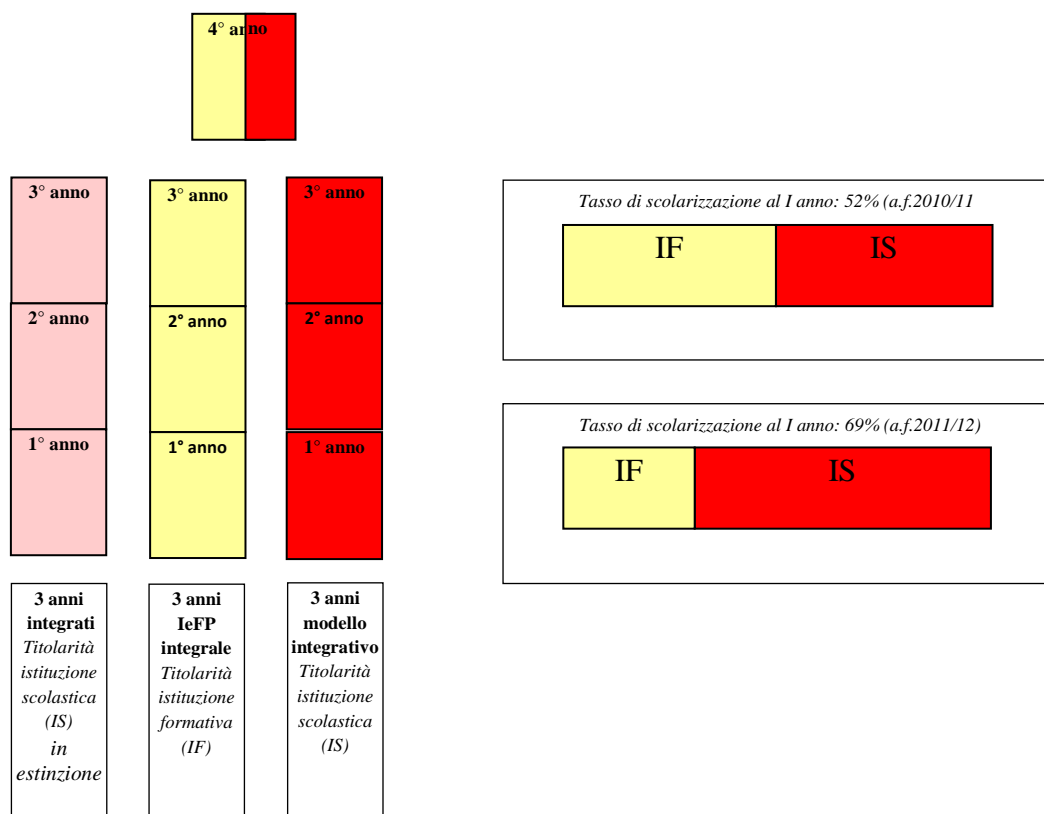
4° anno

3° anno

2° anno

1° anno

3° anno

2° anno

1° anno

3° anno

2° anno

1° anno

3 anni integrati *Titolarità istituzione scolastica (IS) in estinzione*

3 anni IeFP integrale *Titolarità istituzione formativa (IF)*

3 anni modello integrativo *Titolarità istituzione scolastica (IS)*

*Tasso di scolarizzazione al I anno: 52% (a.f.2010/11*

IF

IS

*Tasso di scolarizzazione al I anno: 69% (a.f.2011/12)*

IF

IS